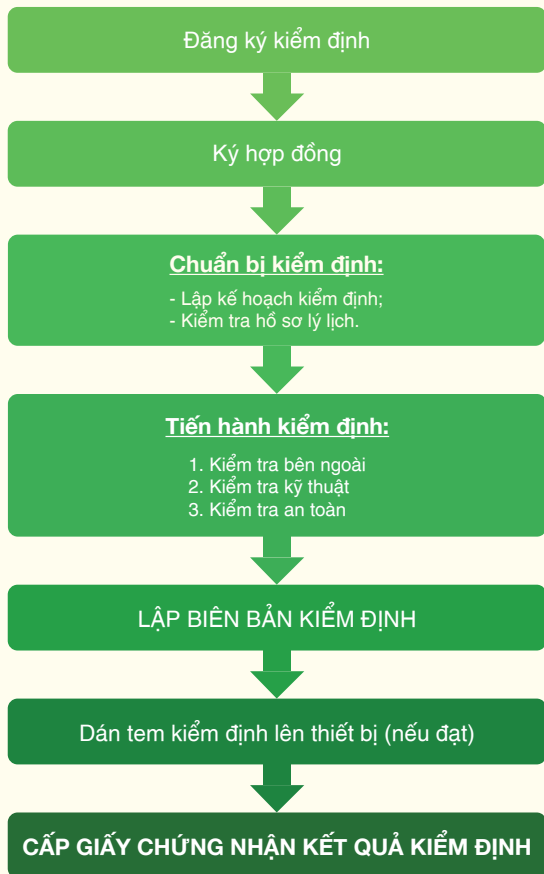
Đăng ký kiểm định

Ký hợp đồng

Chuẩn bị kiểm định:

- Lập kế hoạch kiểm định;
- Kiểm tra hồ sơ lý lịch.

Tiến hành kiểm định:

1. Kiểm tra bên ngoài
2. Kiểm tra kỹ thuật
3. Kiểm tra an toàn

LẬP BIÊN BẢN KIỂM ĐỊNH

Dán tem kiểm định lên thiết bị (nếu đạt)

CẤP GIẤY CHỨNG NHẬN KẾT QUẢ KIỂM ĐỊNH